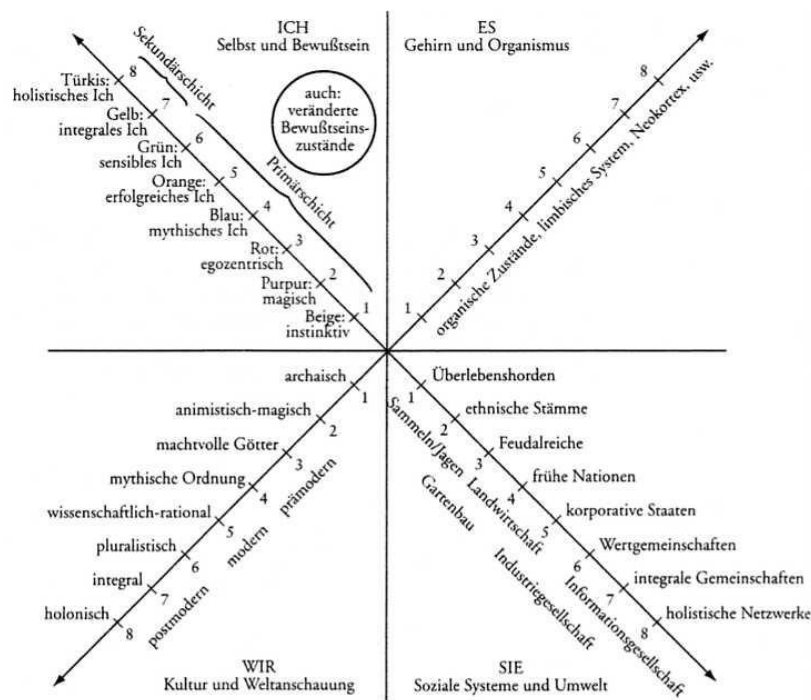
ICH
Selbst und Bewußtsein

ES
Gehirn und Organismus

Sekundärschicht

Primärschicht

auch: veränderte Bewußtseinszustände

Türkis: holistisches Ich 8
Gelb: integrales Ich 7
Grün: sensibles Ich 6
Orange: erfolgreiches Ich 5
Blau: mythisches Ich 4
Rot: egozentrisch 3
Purpur: magisch 2
Beige: instinktiv 1

1 2 3 4 5 6 7 8
organische Zustände, limbisches System, Neokortex, usw.

archaisch 1
animistisch-magisch 2
machtvolle Götter 3
mythische Ordnung 4
wissenschaftlich-rational 5
pluralistisch 6
integral 7
holonisch 8

prämodern
modern
postmodern

1 Überlebenshorden
2 ethnische Stämme
3 Feudalreiche
4 frühe Nationen
5 korporative Staaten
6 Wertgemeinschaften
7 integrale Gemeinschaften
8 holistische Netzwerke

Sammeln/Jagen
Gartenbau
Landwirtschaft
Industriegesellschaft
Informationsgesellschaft

WIR
Kultur und Weltanschauung

SIE
Soziale Systeme und Umwelt